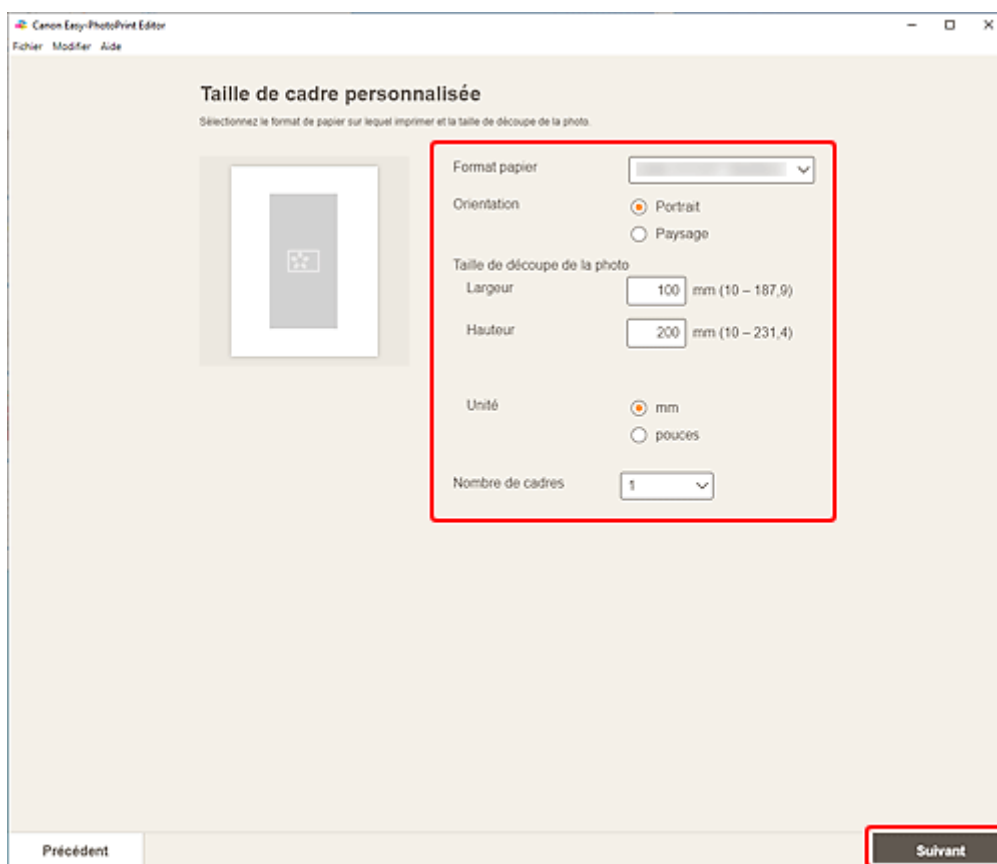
Canon Easy-PhotoPrint Editor

Fichier Modifier Aide

Taille de cadre personnalisée

Sélectionnez le format de papier sur lequel imprimer et la taille de découpe de la photo.

Format papier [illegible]

Orientation

Portrait

Paysage

Taille de découpe de la photo

Largeur 100 mm (10 – 187,9)

Hauteur 200 mm (10 – 231,4)

Unité

mm

pouces

Nombre de cadres 1

Précédent

Suivant